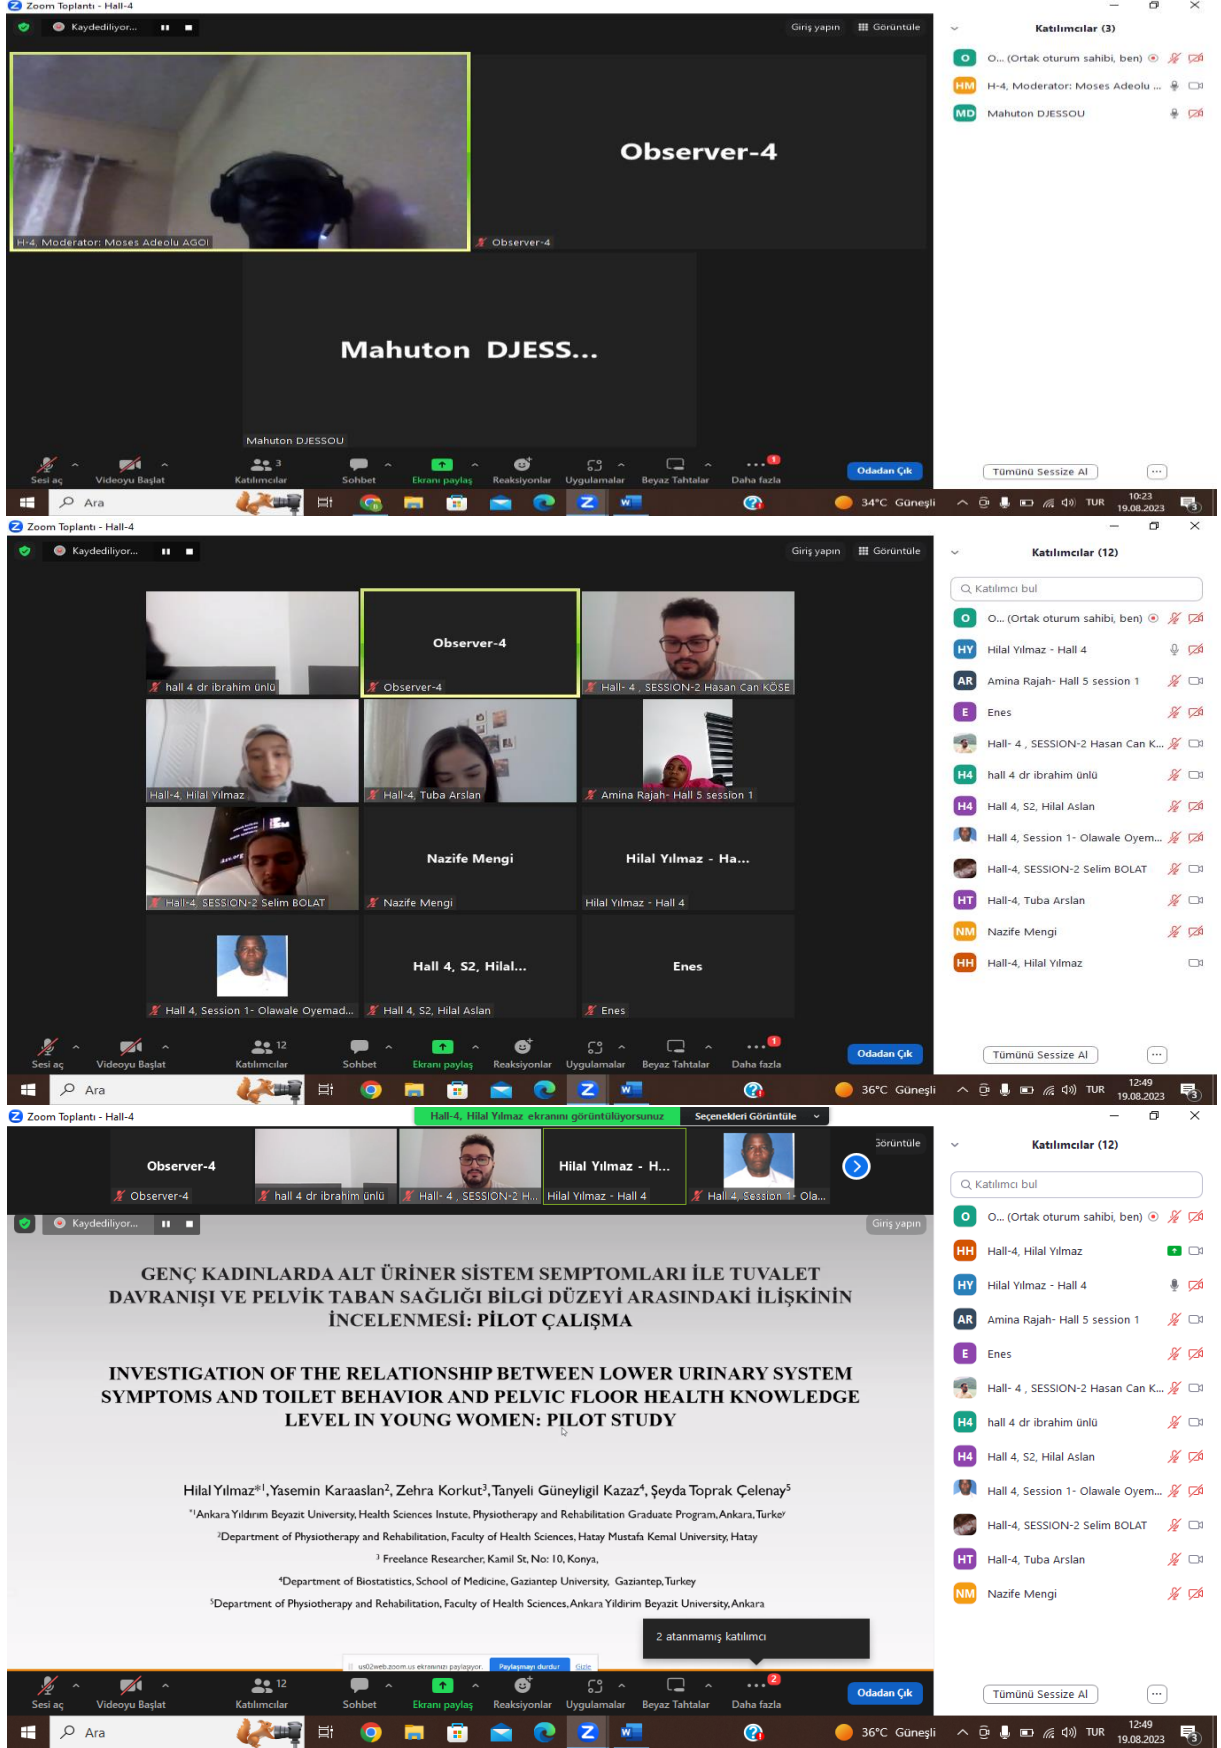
Zoom Toplantı - Hall-4

Kaydediliyor...

Giriş yapın

Görüntüle

Katılımcılar (3)

O... (Ortak oturum sahibi, ben)

H-4, Moderator: Moses Adeolu ...

Mahuton DJESSOU

Observer-4

H-4, Moderator: Moses Adeolu AGOI

Observer-4

Mahuton DJESS...

Mahuton DJESSOU

Sesi aç Videoyu Başlat Katılımcılar 3 Sohbet Ekranı paylaş Reaksiyonlar Uygulamalar Beyaz Tahtalar Daha fazla

Odadan Çık

Tümünü Sessize Al

Ara

34°C Güneşli TUR 10:23 19.08.2023

Zoom Toplantı - Hall-4

Kaydediliyor...

Giriş yapın

Görüntüle

Katılımcılar (12)

Katılımcı bul

O... (Ortak oturum sahibi, ben)

Hilal Yılmaz - Hall 4

Amina Rajah- Hall 5 session 1

Enes

Hall- 4 , SESSION-2 Hasan Can K...

hall 4 dr ibrahim ünlü

Hall 4, S2, Hilal Aslan

Hall 4, Session 1- Olawale Oyem...

Hall-4, SESSION-2 Selim BOLAT

Hall-4, Tuba Arslan

Nazife Mengi

Hall-4, Hilal Yılmaz

hall 4 dr ibrahim ünlü

Observer-4

Observer-4

Hall- 4 , SESSION-2 Hasan Can KÖSE

Hall-4, Hilal Yılmaz

Hall-4, Tuba Arslan

Amina Rajah- Hall 5 session 1

Hall-4, SESSION-2 Selim BOLAT

Nazife Mengi

Nazife Mengi

Hilal Yılmaz - Ha...

Hilal Yılmaz - Hall 4

Hall 4, Session 1- Olawale Oyemad...

Hall 4, S2, Hilal...

Hall 4, S2, Hilal Aslan

Enes

Enes

Sesi aç Videoyu Başlat Katılımcılar 12 Sohbet Ekranı paylaş Reaksiyonlar Uygulamalar Beyaz Tahtalar Daha fazla

Odadan Çık

Tümünü Sessize Al

Ara

36°C Güneşli TUR 12:49 19.08.2023

Zoom Toplantı - Hall-4

Hall-4, Hilal Yılmaz ekranını görüntülüyorsunuz

Seçenekleri Görüntüle

Observer-4

Observer-4

hall 4 dr ibrahim ünlü

Hall- 4 , SESSION-2 H...

Hilal Yılmaz - H...

Hilal Yılmaz - Hall 4

Hall 4, Session 1- Ola...

Görüntüle

Kaydediliyor...

Giriş yapın

GENÇ KADINLARDA ALT ÜRİNER SİSTEM SEMPTOMLARI İLE TUVALET DAVRANIŞI VE PELVİK TABAN SAĞLIĞI BİLGİ DÜZEYİ ARASINDAKİ İLİŞKİNİN İNCELENMESİ: PİLOT ÇALIŞMA

INVESTIGATION OF THE RELATIONSHIP BETWEEN LOWER URINARY SYSTEM SYMPTOMS AND TOILET BEHAVIOR AND PELVIC FLOOR HEALTH KNOWLEDGE LEVEL IN YOUNG WOMEN: PILOT STUDY

Hilal Yılmaz*¹, Yasemin Karaaslan², Zehra Korkut³, Tanyeli Güneyligil Kazaz⁴, Şeyda Toprak Çelenay⁵

*¹Ankara Yıldırım Beyazit University, Health Sciences Instute, Physiotherapy and Rehabilitation Graduate Program, Ankara, Turkey

²Department of Physiotherapy and Rehabilitation, Faculty of Health Sciences, Hatay Mustafa Kemal University, Hatay

³ Freelance Researcher, Kamil St, No: 10, Konya,

⁴Department of Biostatistics, School of Medicine, Gaziantep University, Gaziantep, Turkey

⁵Department of Physiotherapy and Rehabilitation, Faculty of Health Sciences, Ankara Yildirim Beyazit University, Ankara

2 atanmamış katılımcı

Katılımcılar (12)

Katılımcı bul

O... (Ortak oturum sahibi, ben)

Hall-4, Hilal Yılmaz

Hilal Yılmaz - Hall 4

Amina Rajah- Hall 5 session 1

Enes

Hall- 4 , SESSION-2 Hasan Can K...

hall 4 dr ibrahim ünlü

Hall 4, S2, Hilal Aslan

Hall 4, Session 1- Olawale Oyem...

Hall-4, SESSION-2 Selim BOLAT

Hall-4, Tuba Arslan

Nazife Mengi

Sesi aç Videoyu Başlat Katılımcılar 12 Sohbet Ekranı paylaş Reaksiyonlar Uygulamalar Beyaz Tahtalar Daha fazla

Odadan Çık

Tümünü Sessize Al

Ara

36°C Güneşli TUR 12:49 19.08.2023